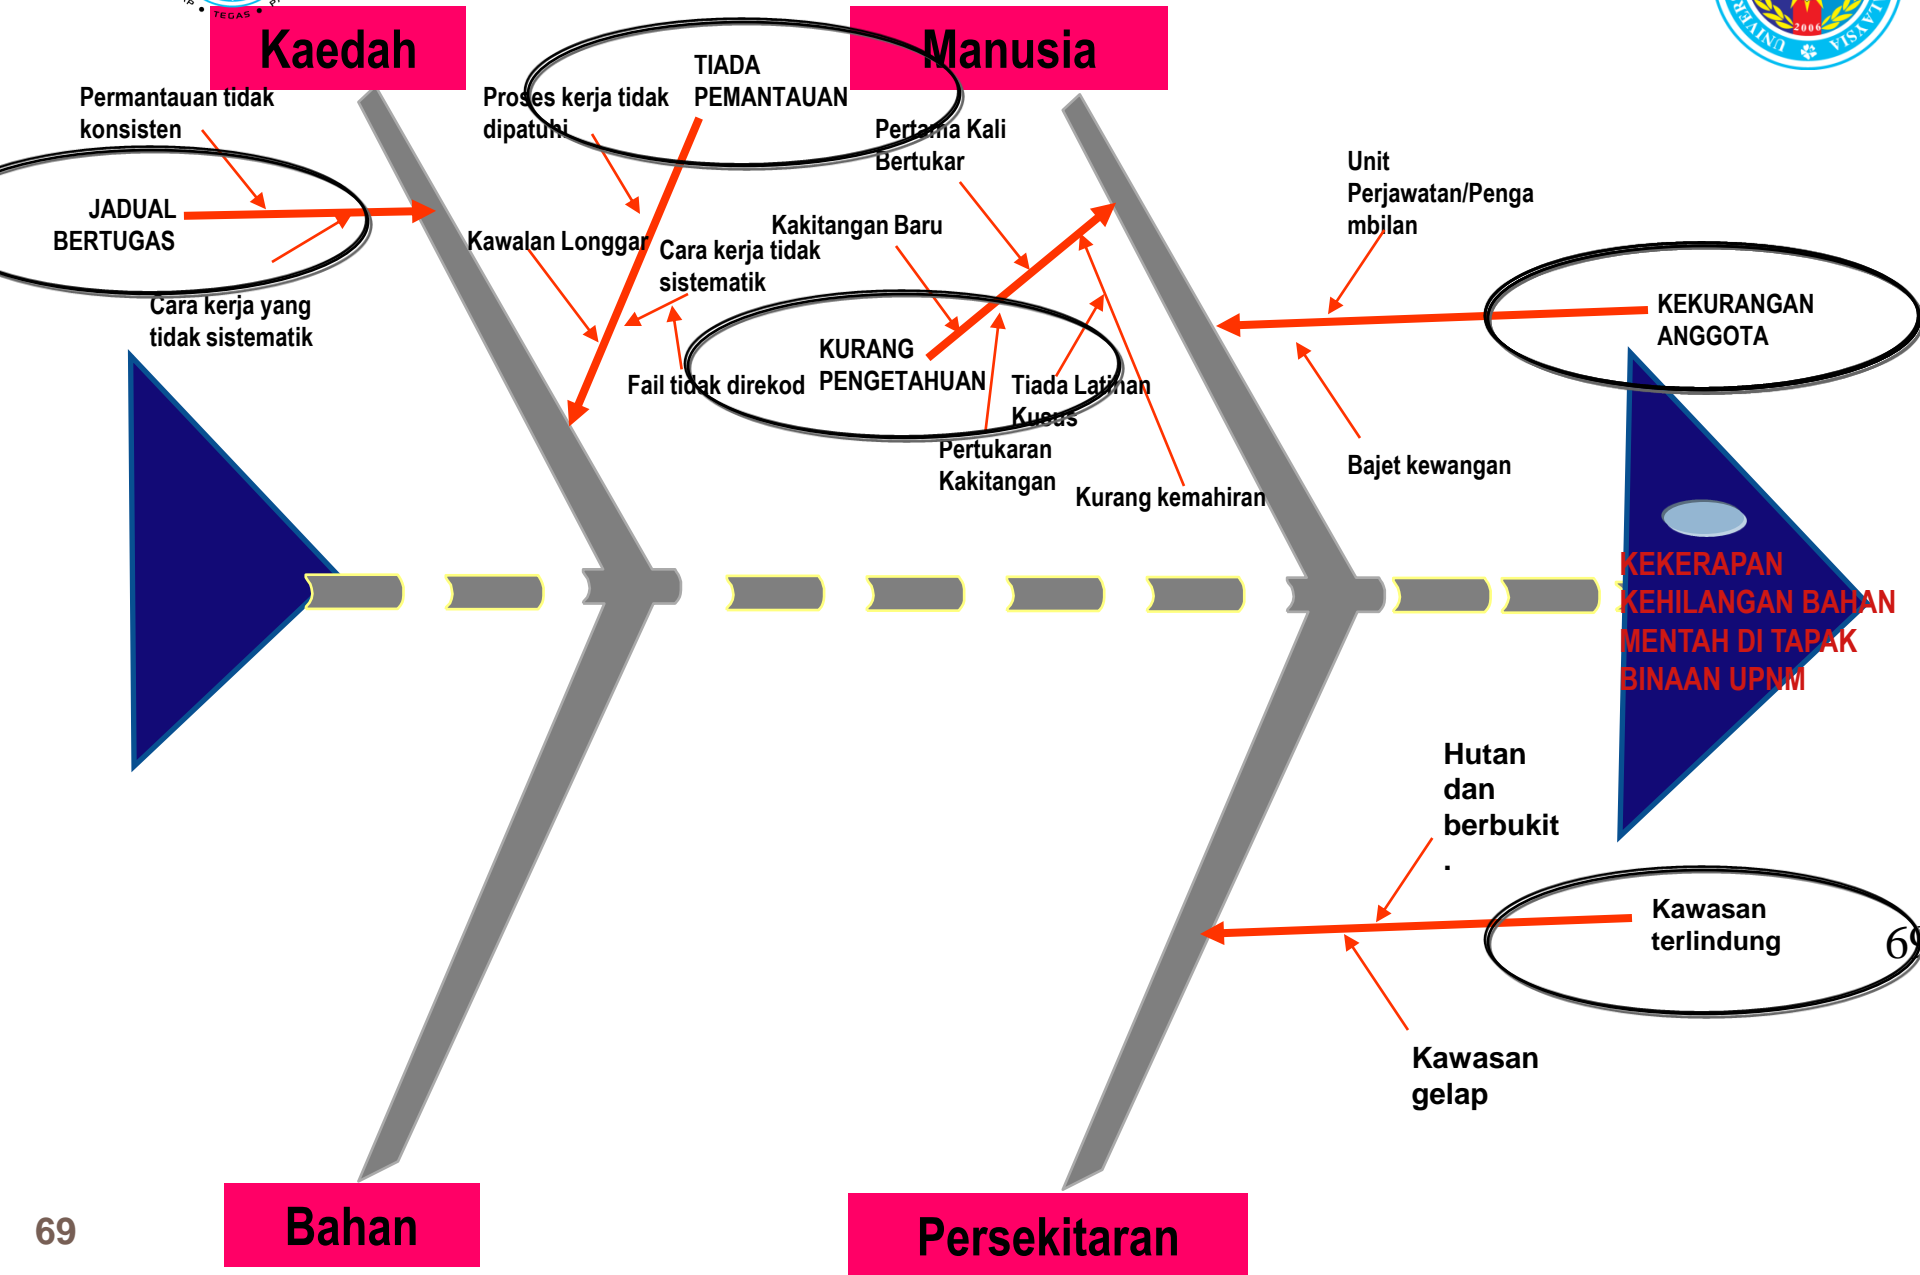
TEGAS

Kaedah

Manusia

Permantauan tidak konsisten

JADUAL BERTUGAS

Cara kerja yang tidak sistematik

Proses kerja tidak dipatuhi

TIADA PEMANTAUAN

Kawalan Longgar

Cara kerja tidak sistematik

Fail tidak direkod

Pertama Kali Bertukar

Kakitangan Baru

KURANG PENGETAHUAN

Tiada Latihan Kusus

Pertukaran Kakitangan

Kurang kemahiran

Unit Perjawatan/Pengambilan

KEKURANGAN ANGGOTA

Bajet kewangan

KEKERAPAN KEHILANGAN BAHAN MENTAH DI TAPAK BINAAN UPNM

Hutan dan berbukit .

Kawasan terlindung

Kawasan gelap

69

69

Bahan

Persekitaran